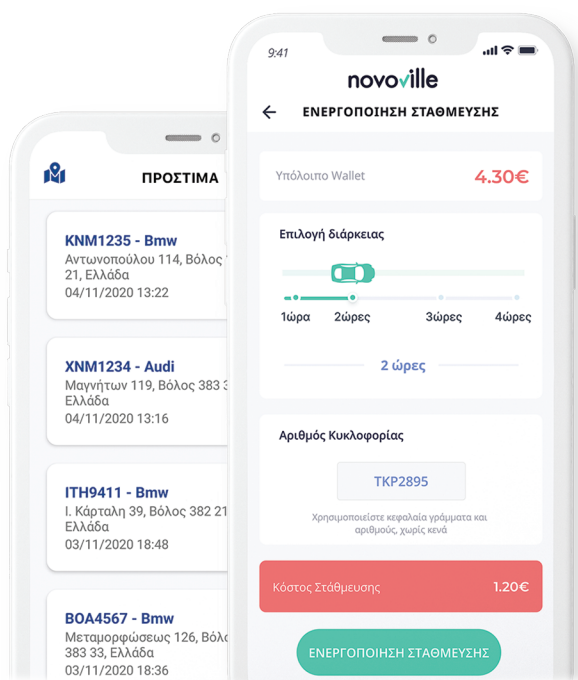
ΠΡΟΣΤΙΜΑ

KNM1235 - Bmw
Αντωνοπούλου 114, Βόλος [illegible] 21, Ελλάδα
04/11/2020 13:22

XNM1234 - Audi
Μαγνήτων 119, Βόλος 383 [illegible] Ελλάδα
04/11/2020 13:16

ITH9411 - Bmw
Ι. Κάρταλη 39, Βόλος 382 21 Ελλάδα
03/11/2020 18:48

BOA4567 - Bmw
Μεταμορφώσεως 126, Βόλος 383 33, Ελλάδα
03/11/2020 18:36

9:41

novoville

ΕΝΕΡΓΟΠΟΙΗΣΗ ΣΤΑΘΜΕΥΣΗΣ

Υπόλοιπο Wallet 4.30€

Επιλογή διάρκειας

1ώρα 2ώρες 3ώρες 4ώρες

2 ώρες

Αριθμός Κυκλοφορίας

TKP2895

Χρησιμοποιείστε κεφαλαία γράμματα και αριθμούς, χωρίς κενά

Κόστος Στάθμευσης 1.20€

ΕΝΕΡΓΟΠΟΙΗΣΗ ΣΤΑΘΜΕΥΣΗΣ